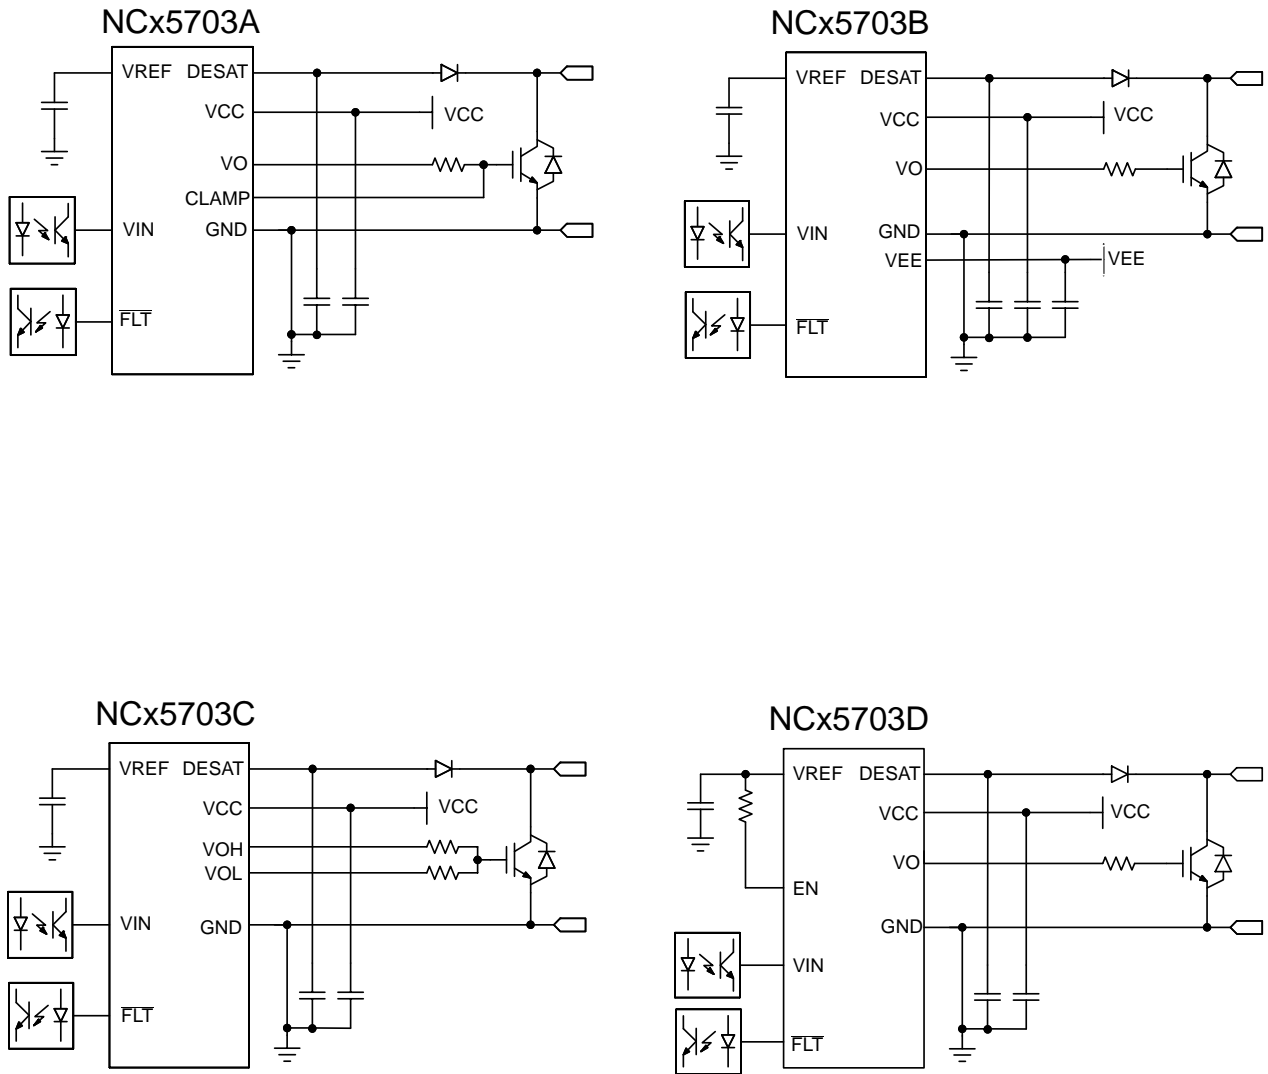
NCx5703A

VREF DESAT
VCC
VO
CLAMP
VIN GND
$\overline{FLT}$
VCC

NCx5703B

VREF DESAT
VCC
VO
VIN GND
VEE
$\overline{FLT}$
VCC
VEE

NCx5703C

VREF DESAT
VCC
VOH
VOL
VIN GND
$\overline{FLT}$
VCC

NCx5703D

VREF DESAT
VCC
VO
EN
GND
VIN
$\overline{FLT}$
VCC